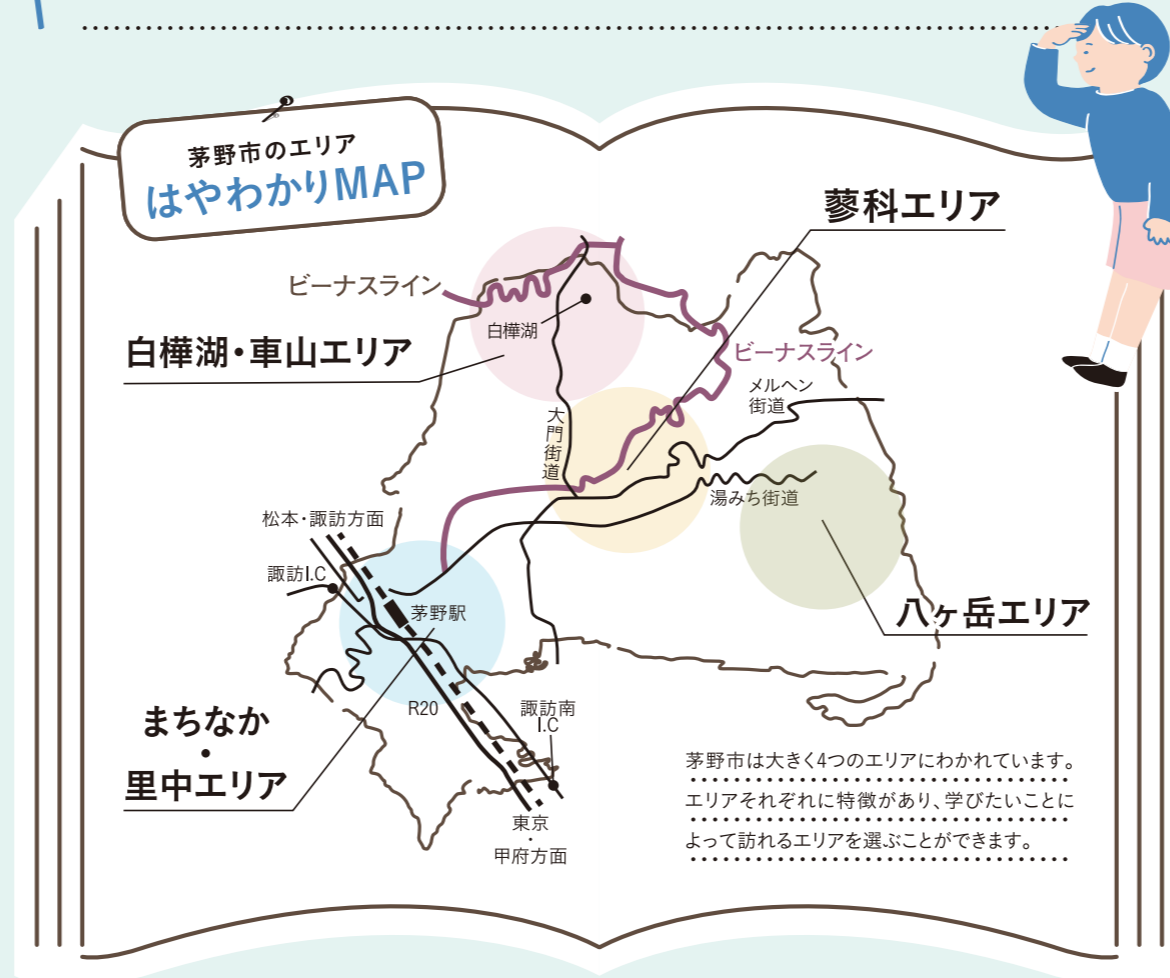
茅野市のエリア
はやわかりMAP

蓼科エリア

ビーナスライン

白樺湖・車山エリア

白樺湖

ビーナスライン

メルヘン街道

大門街道

湯みち街道

松本・諏訪方面

諏訪I.C

茅野駅

八ヶ岳エリア

まちなか
・
里中エリア

R20

諏訪南I.C

東京
・
甲府方面

茅野市は大きく4つのエリアにわかれています。エリアそれぞれに特徴があり、学びたいことによって訪れるエリアを選ぶことができます。